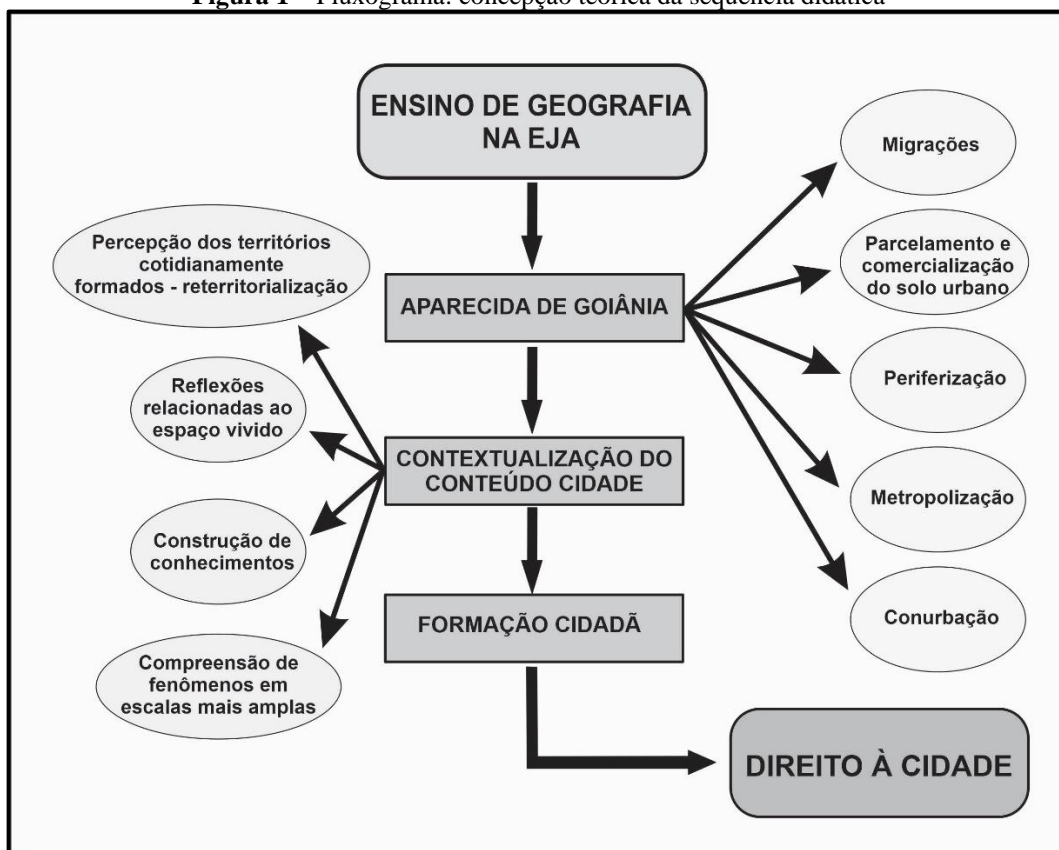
**Figura 1** – Fluxograma: concepção teórica da sequência didática

ENSINO DE GEOGRAFIA NA EJA

APARECIDA DE GOIÂNIA

CONTEXTUALIZAÇÃO DO CONTEÚDO CIDADE

FORMAÇÃO CIDADÃ

DIREITO À CIDADE

Percepção dos territórios cotidianamente formados - reterritorialização

Reflexões relacionadas ao espaço vivido

Construção de conhecimentos

Compreensão de fenômenos em escalas mais amplas

Migrações

Parcelamento e comercialização do solo urbano

Periferização

Metropolização

Conurbação